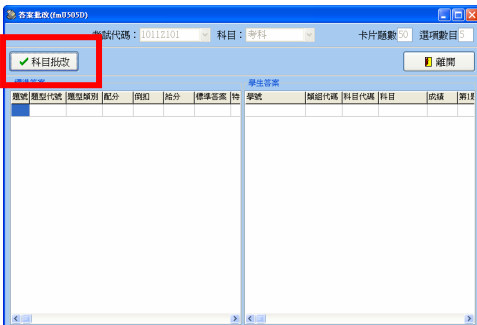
答案批改(fmU505D)

考試代碼：1011Z101 科目：考科 卡片題數 50 選項數目 5

科目批改

離開

標準答案

| 題號 | 題型代號 | 題型類別 | 配分 | 倒扣 | 給分 | 標準答案 | 特 |
|---|---|---|---|---|---|---|---|
| | | | | | | | |

學生答案

| 學號 | 類組代碼 | 科目代碼 | 科目 | 成績 | 第1 |
|---|---|---|---|---|---|
| | | | | | |